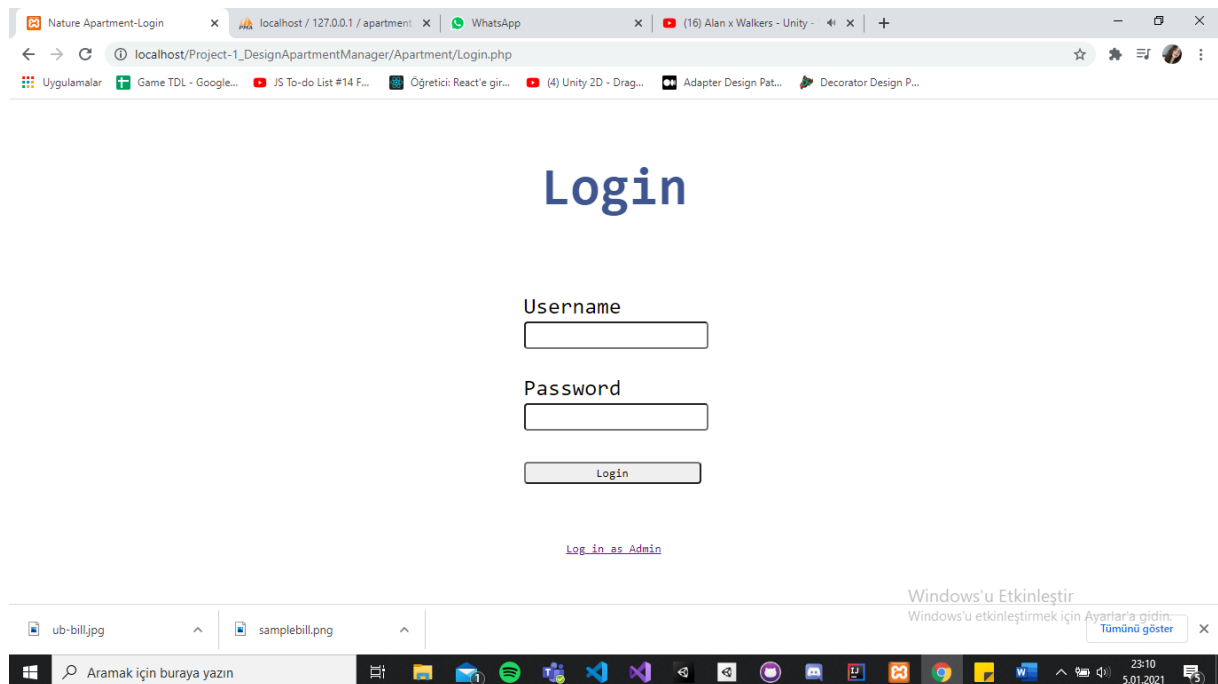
Nature Apartment-Login ×
localhost / 127.0.0.1 / apartment ×
WhatsApp ×
(16) Alan x Walkers - Unity - ×
+

localhost/Project-1_DesignApartmentManager/Apartment/Login.php

Uygulamalar
Game TDL - Google...
JS To-do List #14 F...
Öğretici: React'e gir...
(4) Unity 2D - Drag...
Adapter Design Pat...
Decorator Design P...

Login

Username

Password

Login

Log in as Admin

Windows'u Etkinleştir
Windows'u etkinleştirmek için Ayarlar'a gidin.

ub-bill.jpg
samplebill.png
Tümünü göster

Aramak için buraya yazın
23:10
5.01.2021